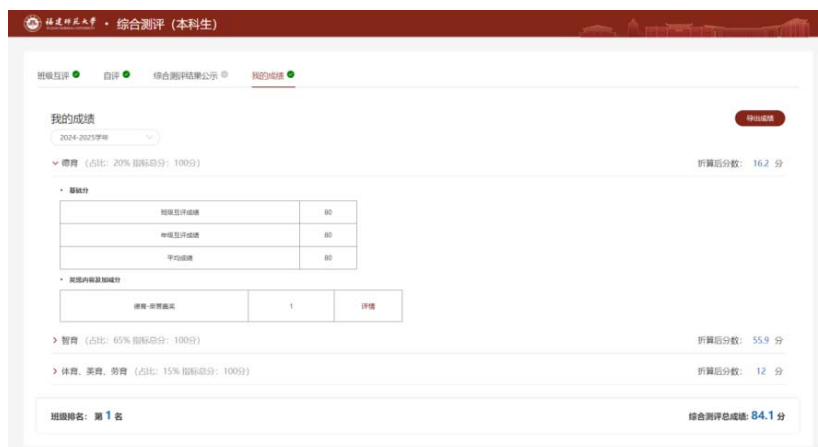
福建师范大学 · 综合测评（本科生）

班级互评 自评 综合测评结果公示 我的成绩

我的成绩

2024-2025学年

导出成绩

德育（占比：20% 指标总分：100分） 折算后分数：16.2 分

• 基础分

| 班级互评成绩 | 80 |
|---|---|
| 年级互评成绩 | 80 |
| 平均成绩 | 80 |

• 奖惩内容及加减分

| 德育-荣誉表奖 | 1 | 详情 |
|---|---|---|

> 智育（占比：65% 指标总分：100分） 折算后分数：55.9 分

> 体育、美育、劳育（占比：15% 指标总分：100分） 折算后分数：12 分

班级排名：第 1 名 综合测评总成绩：84.1 分